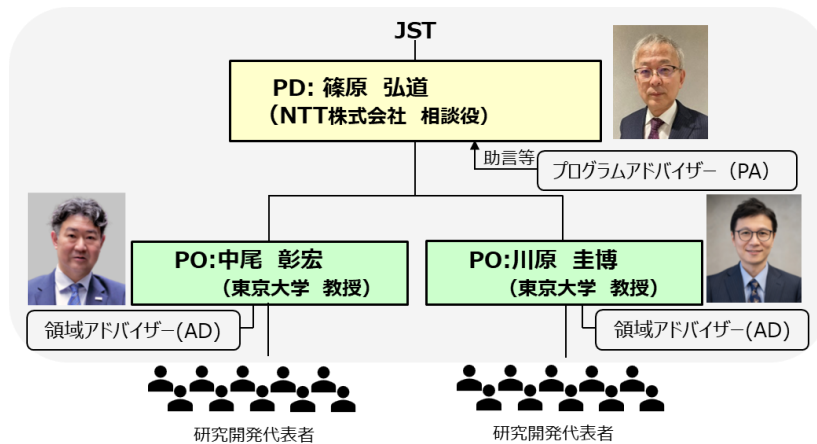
JST

PD: 篠原 弘道
（NTT株式会社 相談役）

助言等

プログラムアドバイザー（PA）

PO:中尾 彰宏
（東京大学 教授）

PO:川原 圭博
（東京大学 教授）

領域アドバイザー(AD)

領域アドバイザー(AD)

研究開発代表者

研究開発代表者